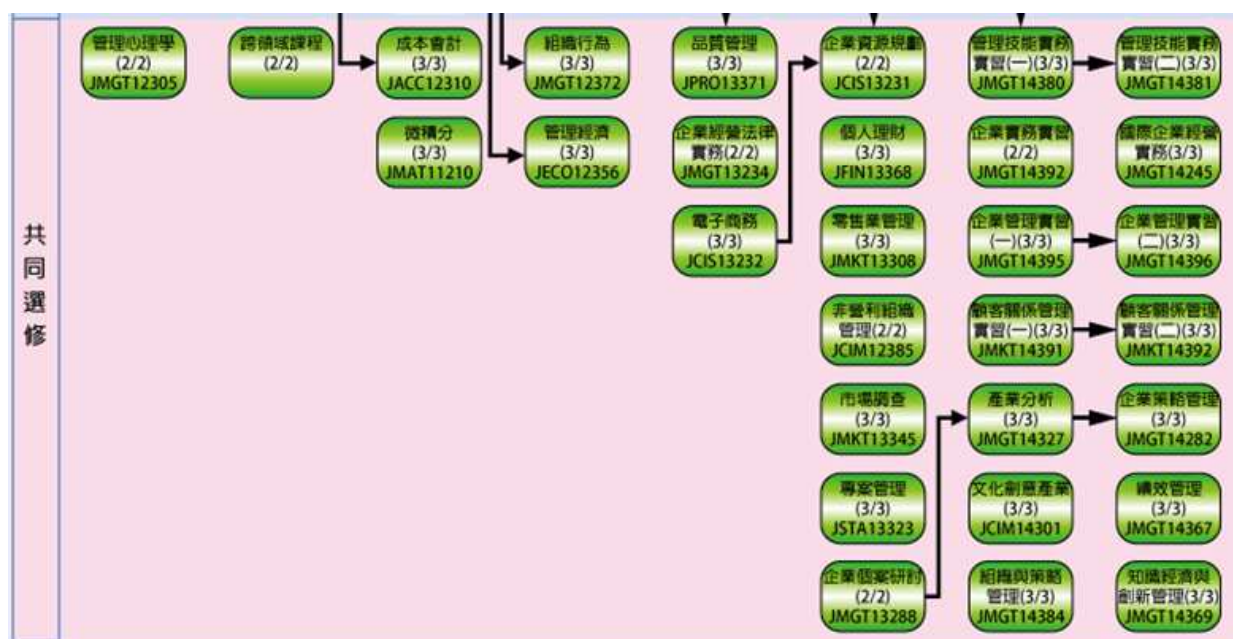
共同選修

管理心理學
(2/2)
JMGT12305

跨領域課程
(2/2)

成本會計
(3/3)
JACC12310

微積分
(3/3)
JMAT11210

組織行為
(3/3)
JMGT12372

管理經濟
(3/3)
JECO12356

品質管理
(3/3)
JPRO13371

企業經營法律實務(2/2)
JMGT13234

電子商務
(3/3)
JCIS13232

企業資源規劃
(2/2)
JCIS13231

個人理財
(3/3)
JFIN13368

零售業管理
(3/3)
JMKT13308

非營利組織管理(2/2)
JCIM12385

市場調查
(3/3)
JMKT13345

專案管理
(3/3)
JSTA13323

企業個案研討
(2/2)
JMGT13288

管理技能實務實習(一)(3/3)
JMGT14380

企業實務實習
(2/2)
JMGT14392

企業管理實習(一)(3/3)
JMGT14395

顧客關係管理實習(一)(3/3)
JMKT14391

產業分析
(3/3)
JMGT14327

文化創意產業
(3/3)
JCIM14301

組織與策略管理(3/3)
JMGT14384

管理技能實務實習(二)(3/3)
JMGT14381

國際企業經營實務(3/3)
JMGT14245

企業管理實習(二)(3/3)
JMGT14396

顧客關係管理實習(二)(3/3)
JMKT14392

企業策略管理
(3/3)
JMGT14282

績效管理
(3/3)
JMGT14367

知識經濟與創新管理(3/3)
JMGT14369